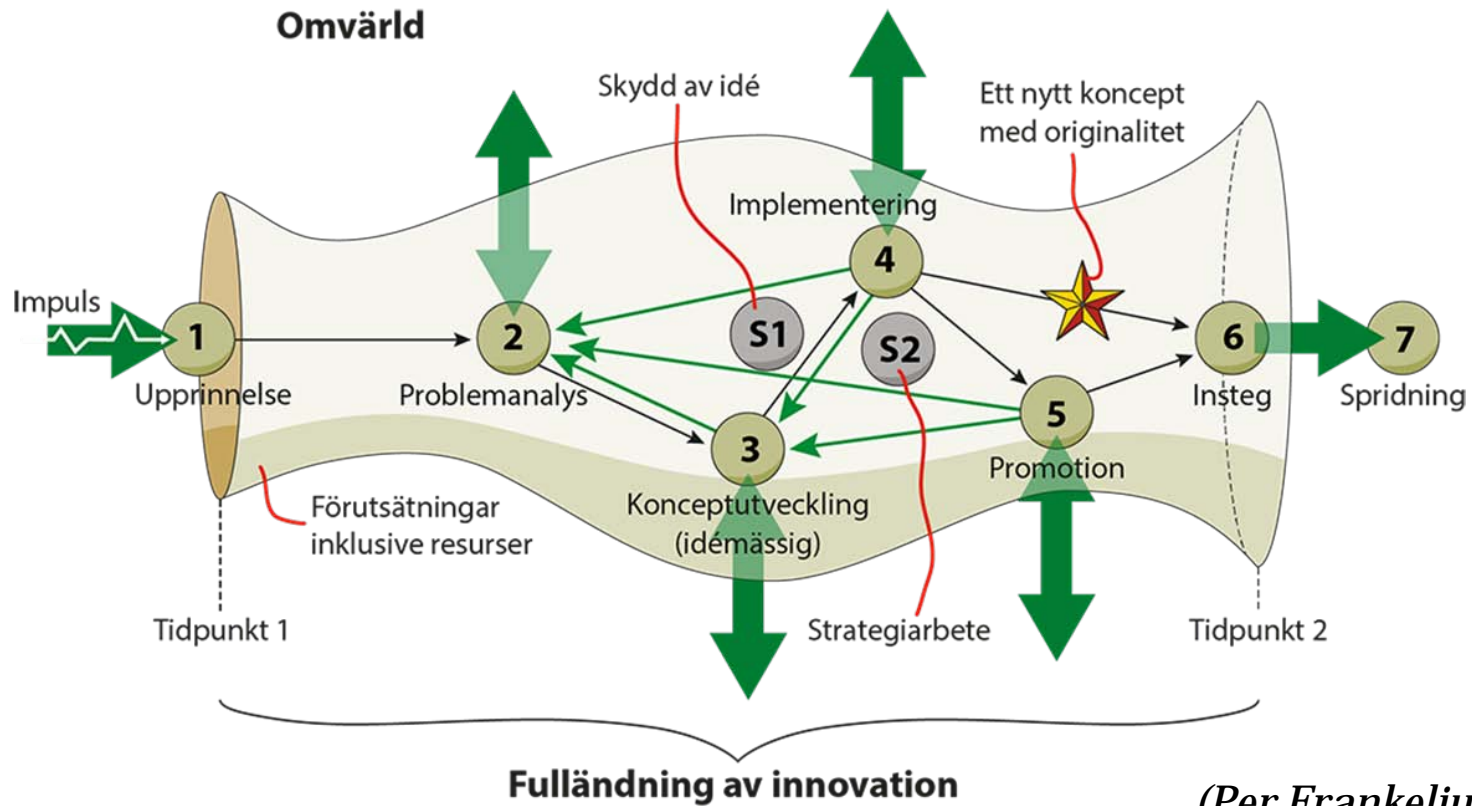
Omvärld

Skydd av idé

Ett nytt koncept med originalitet

Implementering

4

Impuls

1

Upprinnelse

2

Problemanalys

S1

S2

6

Insteg

7

Spridning

5

Promotion

3

Konceptutveckling (idémässig)

Förutsättningar inklusive resurser

Tidpunkt 1

Strategiarbete

Tidpunkt 2

Fulländning av innovation

(Per Frankeliu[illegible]